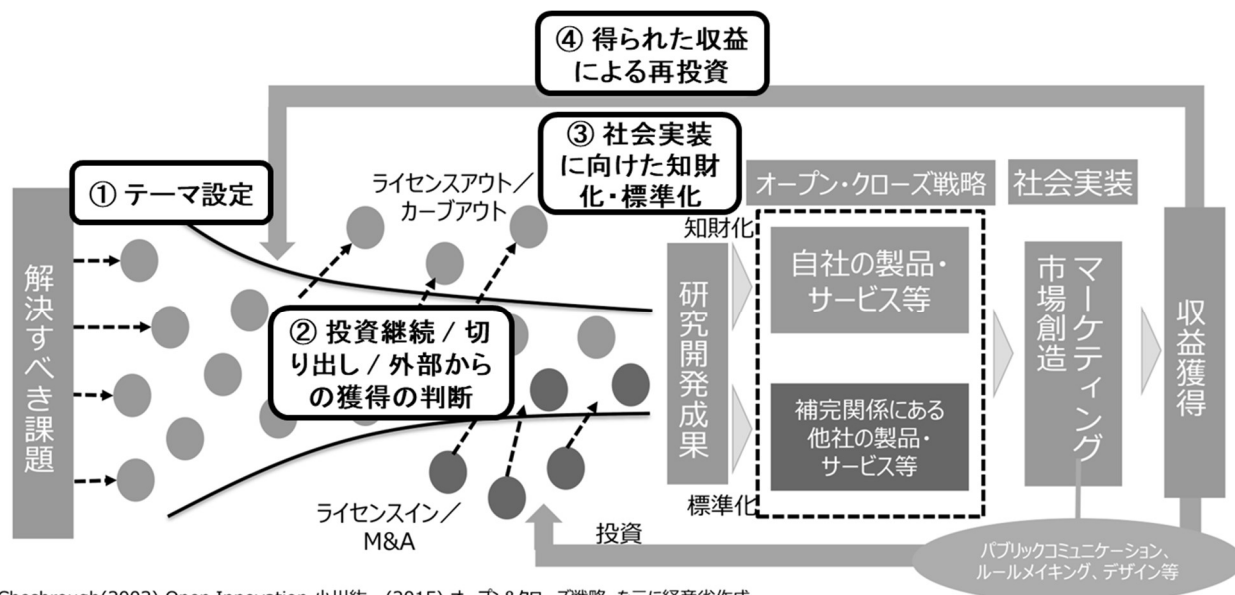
④ 得られた収益による再投資

③ 社会実装に向けた知財化・標準化

① テーマ設定

ライセンスアウト／カーブアウト

オープン・クローズ戦略

社会実装

解決すべき課題

知財化

研究開発成果

自社の製品・サービス等

市場創造

マーケティング

収益獲得

② 投資継続 / 切り出し / 外部からの獲得の判断

補完関係にある他社の製品・サービス等

標準化

ライセンスイン／M&A

投資

パブリックコミュニケーション、ルールメイキング、デザイン等

Chesbrough(2003) Open Innovation 小川紘一(2015) オープン&クローズ戦略 を元に経産省作成